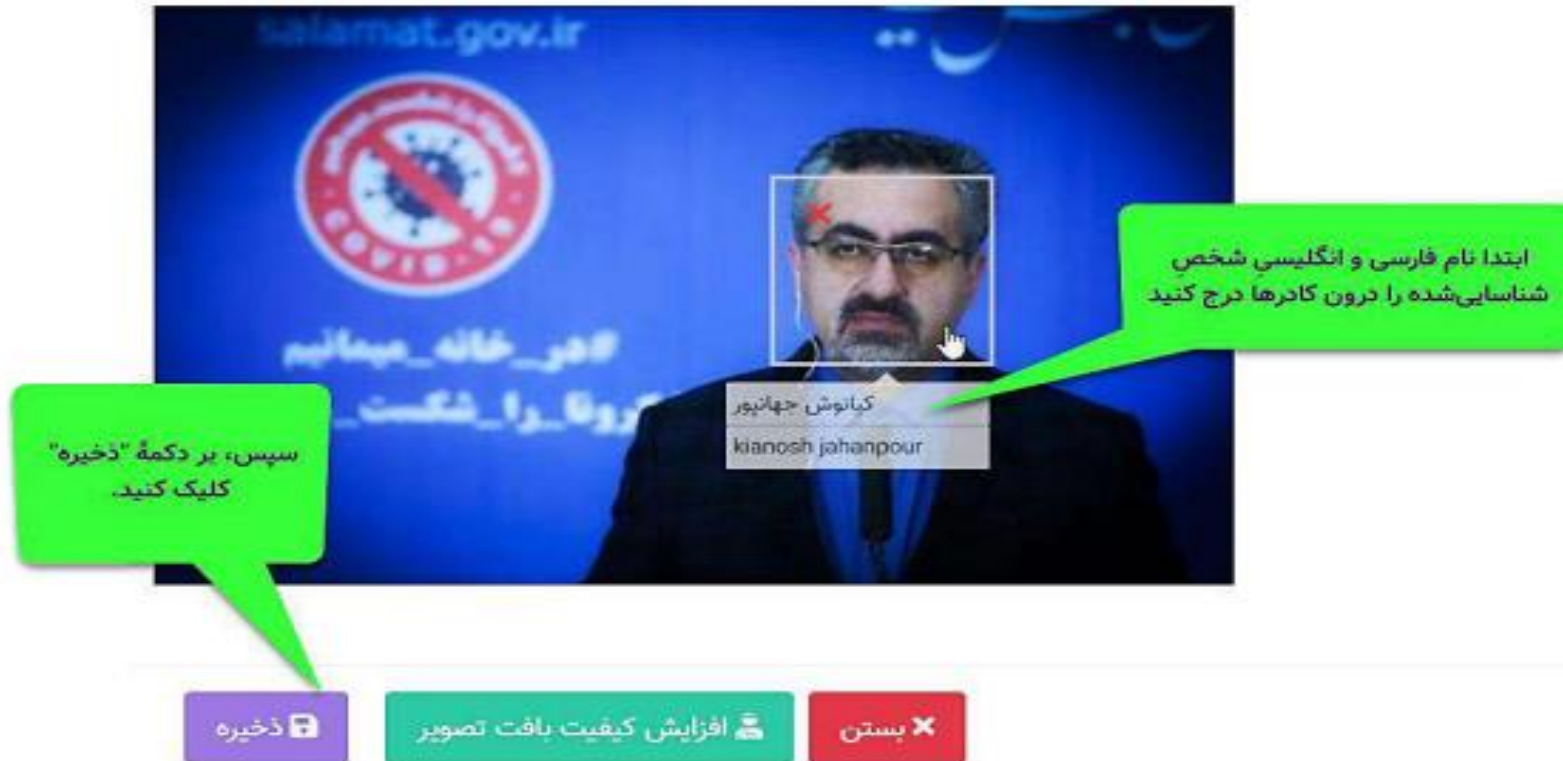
salamat.gov.ir

COVID-19

#در_خانه_میمانیم
کرونا_را_شکست_

ابتدا نام فارسی و انگلیسیِ شخصِ شناسایی‌شده را درون کادرها درج کنید

کیانوش جهانپور
kianosh jahanpour

سپس، بر دکمهٔ "ذخیره" کلیک کنید.

ذخیره
افزایش کیفیت بافت تصویر
بستن